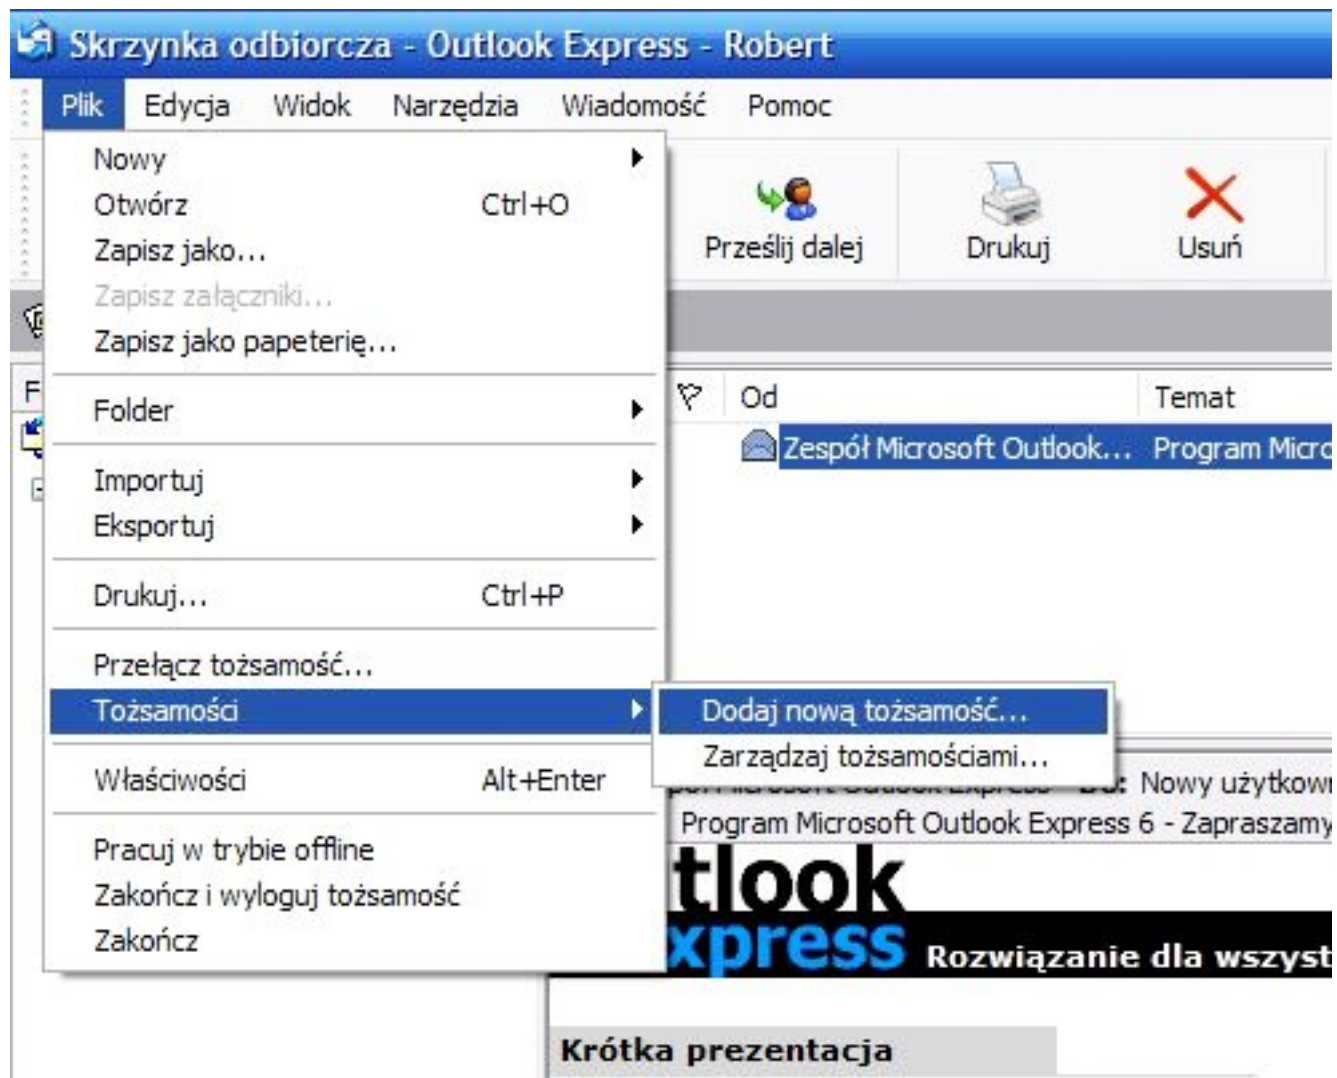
Skrzynka odbiorcza - Outlook Express - Robert

Plik Edycja Widok Narzędzia Wiadomość Pomoc

Nowy
Otwórz Ctrl+O
Zapisz jako...
Zapisz załączniki...
Zapisz jako papeterię...
Folder
Importuj
Eksportuj
Drukuj... Ctrl+P
Przełącz tożsamość...
Tożsamości
Właściwości Alt+Enter
Pracuj w trybie offline
Zakończ i wyloguj tożsamość
Zakończ

Dodaj nową tożsamość...
Zarządzaj tożsamościami...

Prześlij dalej
Drukuj
Usuń

F

Od
Temat
Zespół Microsoft Outlook... Program Micro

Do: Nowy użytkow
Program Microsoft Outlook Express 6 - Zapraszamy
tlook
xpress Rozwiązanie dla wszyst

Krótka prezentacja